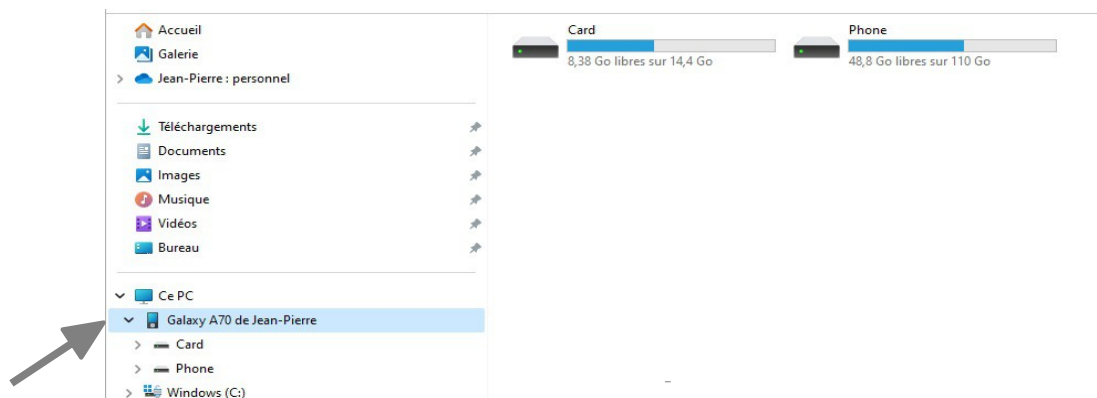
Accueil
Galerie
Jean-Pierre : personnel

Téléchargements
Documents
Images
Musique
Vidéos
Bureau

Ce PC
Galaxy A70 de Jean-Pierre
Card
Phone
Windows (C:)

Card
8,38 Go libres sur 14,4 Go

Phone
48,8 Go libres sur 110 Go